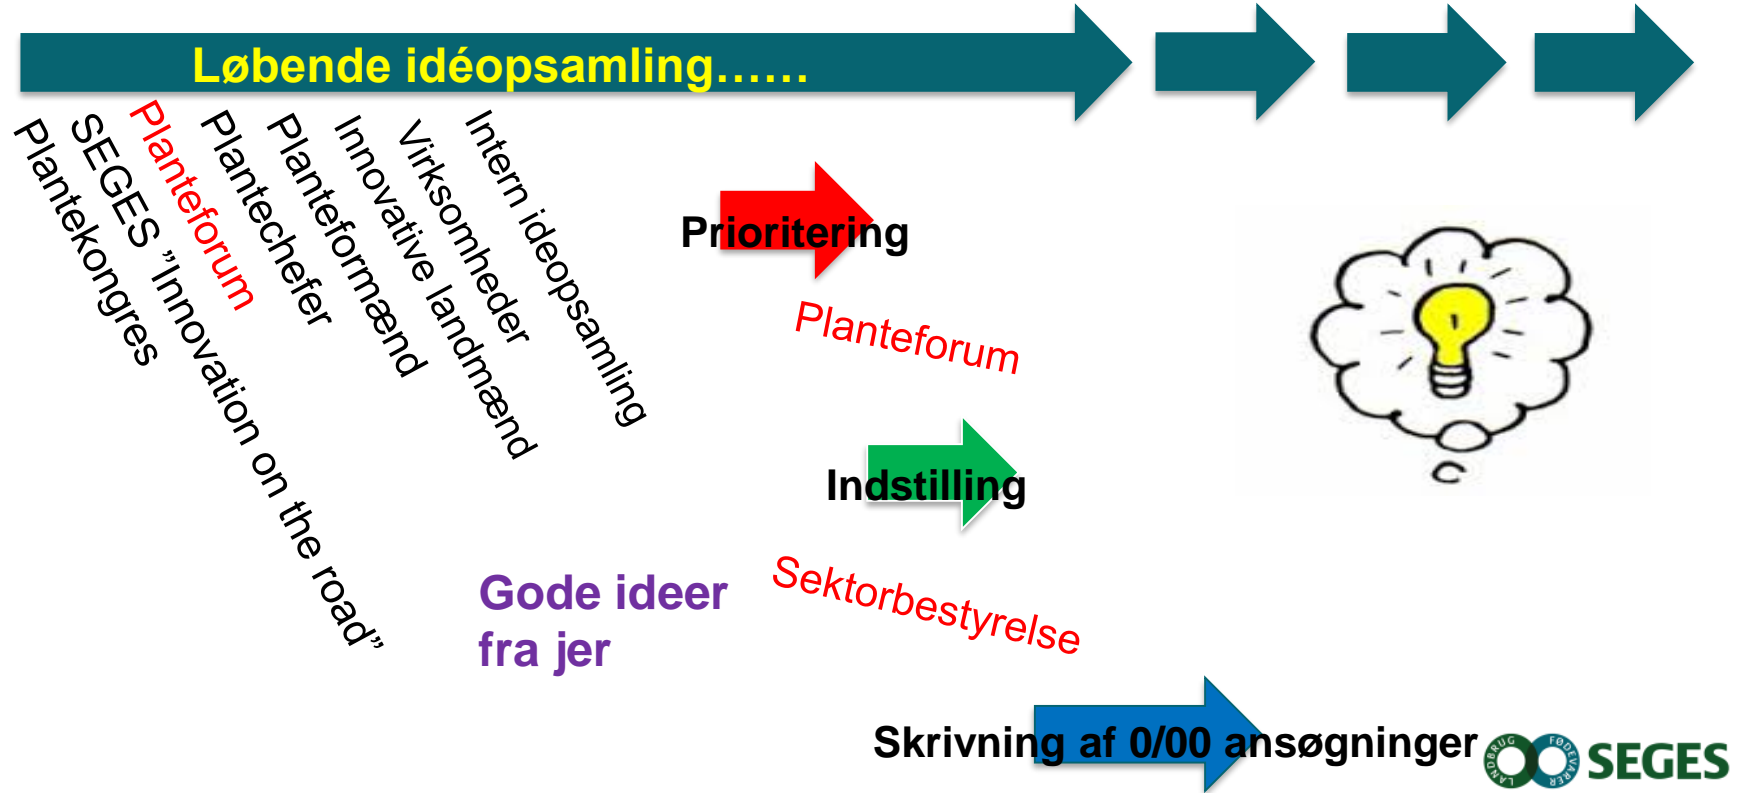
Løbende idéopsamling……

Plantekongres
SEGES "Innovation on the road"
Planteforum
Plantechefer
Planteformænd
Innovative landmænd
Virksomheder
Intern ideopsamling

Prioritering

Planteforum

Indstilling

Gode ideer fra jer

Sektorbestyrelse

Skrivning af 0/00 ansøgninger

LANDBRUG FØDEVARER SEGES